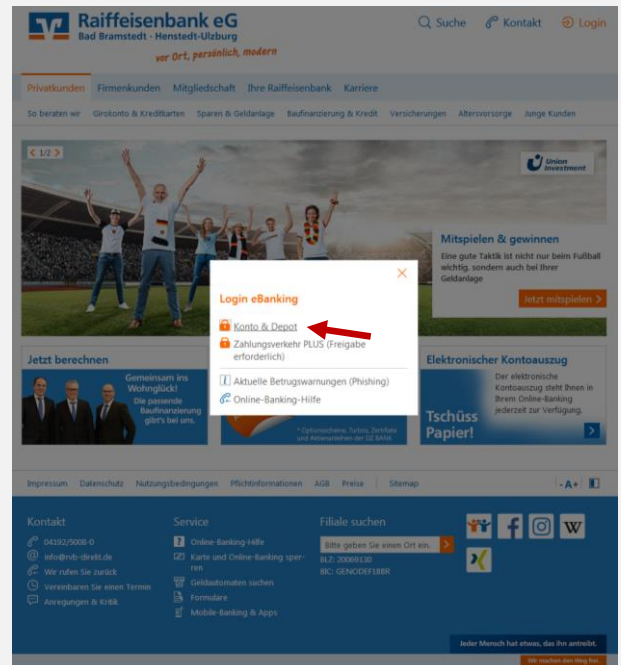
Raiffeisenbank eG
Bad Bramstedt · Henstedt-Ulzburg
vor Ort, persönlich, modern

Suche Kontakt Login

Privatkunden Firmenkunden Mitgliedschaft Ihre Raiffeisenbank Karriere

So beraten wir Girokonto & Kreditkarten Sparen & Geldanlage Baufinanzierung & Kredit Versicherungen Altersvorsorge Junge Kunden

1/2

Union Investment

Mitspielen & gewinnen
Eine gute Taktik ist nicht nur beim Fußball wichtig, sondern auch bei Ihrer Geldanlage

Jetzt mitspielen

Login eBanking

Konto & Depot
Zahlungsverkehr PLUS (Freigabe erforderlich)
Aktuelle Betrugswarnungen (Phishing)
Online-Banking-Hilfe

Jetzt berechnen
Gemeinsam ins Wohnglück!
Die passende Baufinanzierung gibt's bei uns.

* Optionsscheine, Turbos, Zertifikate und Aktienanleihen der DZ BANK

Elektronischer Kontoauszug
Der elektronische Kontoauszug steht Ihnen in Ihrem Online-Banking jederzeit zur Verfügung.
Tschüss Papier!

Impressum Datenschutz Nutzungsbedingungen Pflichtinformationen AGB Preise Sitemap - A +

Kontakt
04192/5008-0
info@rvb-direkt.de
Wir rufen Sie zurück
Vereinbaren Sie einen Termin
Anregungen & Kritik

Service
Online-Banking-Hilfe
Karte und Online-Banking sperren
Geldautomaten suchen
Formulare
Mobile-Banking & Apps

Filiale suchen
Bitte geben Sie einen Ort ein.
BLZ: 20069130
BIC: GENODEF1BBR

Jeder Mensch hat etwas, das ihn antreibt.
Wir machen den Weg frei.